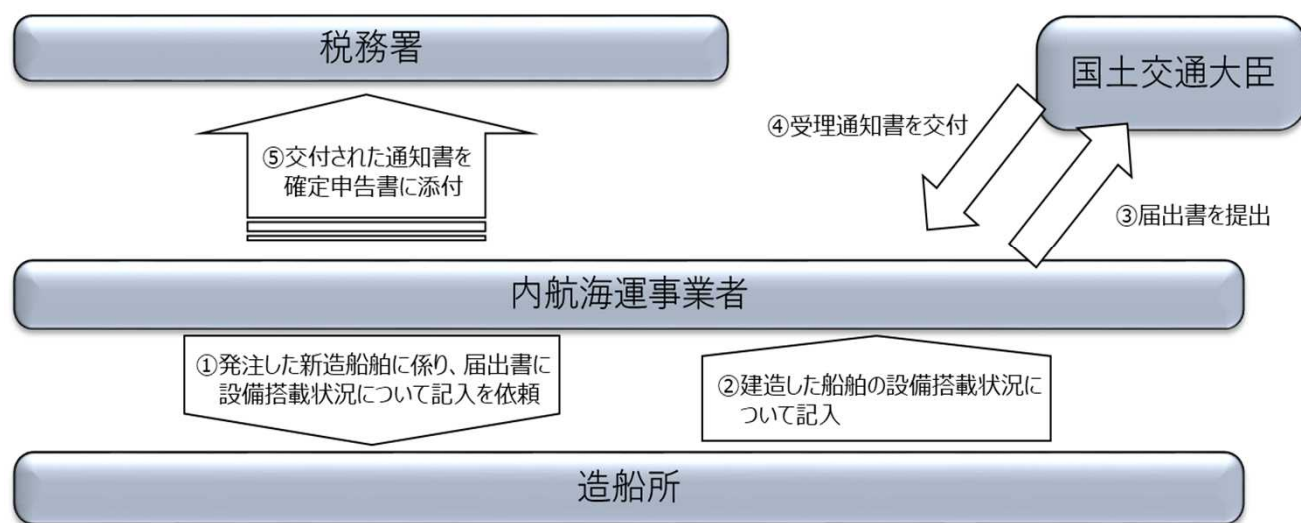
税務署

国土交通大臣

④受理通知書を交付

⑤交付された通知書を確定申告書に添付

③届出書を提出

内航海運事業者

①発注した新造船舶に係り、届出書に設備搭載状況について記入を依頼

②建造した船舶の設備搭載状況について記入

造船所